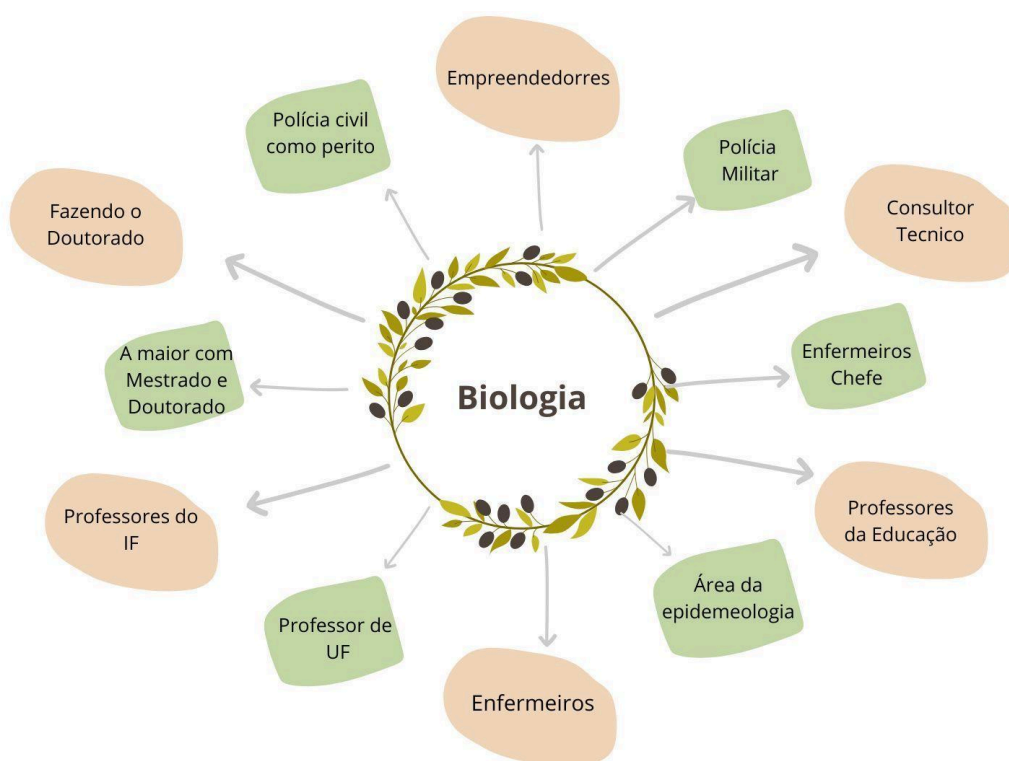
Biologia

Empreendedorres

Polícia Militar

Consultor Tecnico

Enfermeiros Chefe

Professores da Educação

Área da epidemeologia

Enfermeiros

Professor de UF

Professores do IF

A maior com Mestrado e Doutorado

Fazendo o Doutorado

Polícia civil como perito